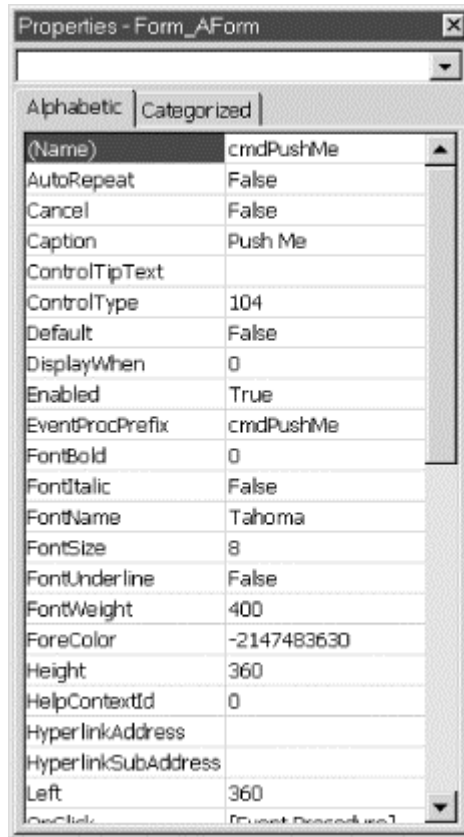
Properties - Form_AForm

Alphabetic | Categorized

| | |
|---|---|
| (Name) | cmdPushMe |
| AutoRepeat | False |
| Cancel | False |
| Caption | Push Me |
| ControlTipText | |
| ControlType | 104 |
| Default | False |
| DisplayWhen | 0 |
| Enabled | True |
| EventProcPrefix | cmdPushMe |
| FontBold | 0 |
| FontItalic | False |
| FontName | Tahoma |
| FontSize | 8 |
| FontUnderline | False |
| FontWeight | 400 |
| ForeColor | -2147483630 |
| Height | 360 |
| HelpContextId | 0 |
| HyperlinkAddress | |
| HyperlinkSubAddress | |
| Left | 360 |
| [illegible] | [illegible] |